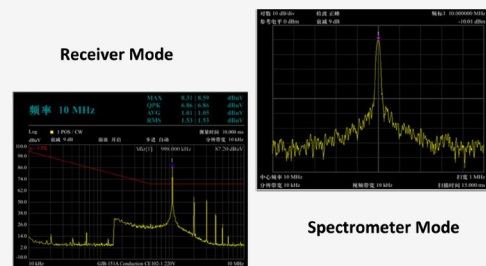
Receiver Mode

频率 10 MHz

| MAX | 8.51 : 8.59 | dBuV |
|---|---|---|
| QPK | 6.86 : 6.86 | dBuV |
| AVG | 1.01 : 1.05 | dBuV |
| RMS | 1.53 : 1.53 | dBuV |

Log 1 POS / CW 测量时间 10.000 ms

dBuV 衰减 0 dB 步进 自动 分辨带宽 10 kHz

MK1 990.000 kHz 87.29 dBuV

100.0
90.0
80.0
70.0
60.0
50.0
40.0
30.0
20.0
10.0
2.0
-10.0

10 kHz GJB-151A Conduction CE102-1 220V 10 MHz

10 dB/div 检波 正峰 频标1 10.000000 MHz
参考电平 0 dBm 衰减 0 dB -10.01 dBm

中心频率 10 MHz 扫宽 1 MHz
分辨带宽 10 kHz 视频带宽 10 kHz 扫描时间 15.000 ms

Spectrometer Mode